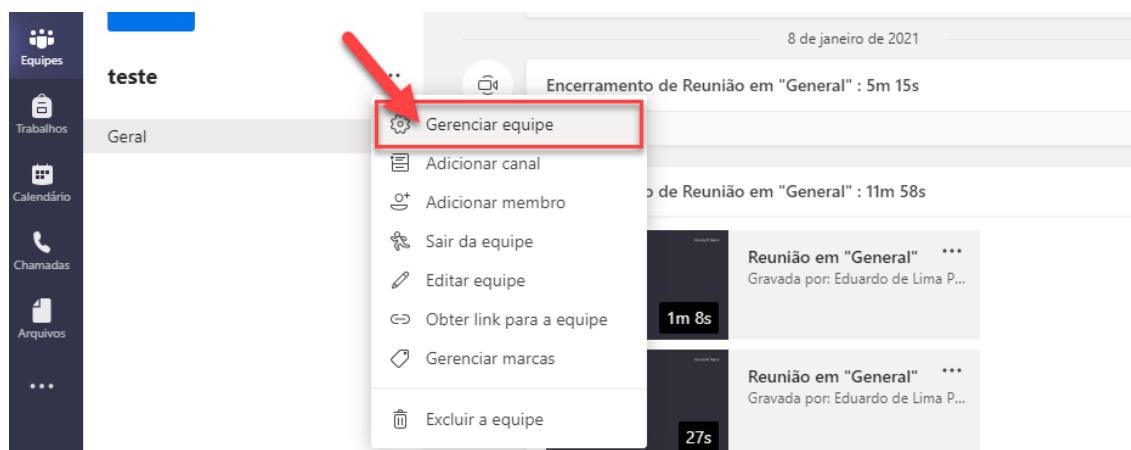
Equipes
Trabalhos
Calendário
Chamadas
Arquivos
...

teste
...
Geral

8 de janeiro de 2021

Encerramento de Reunião em "General" : 5m 15s

Gerenciar equipe
Adicionar canal
Adicionar membro
Sair da equipe
Editar equipe
Obter link para a equipe
Gerenciar marcas
Excluir a equipe

o de Reunião em "General" : 11m 58s

Reunião em "General" ...
Gravada por: Eduardo de Lima P...
1m 8s

Reunião em "General" ...
Gravada por: Eduardo de Lima P...
27s